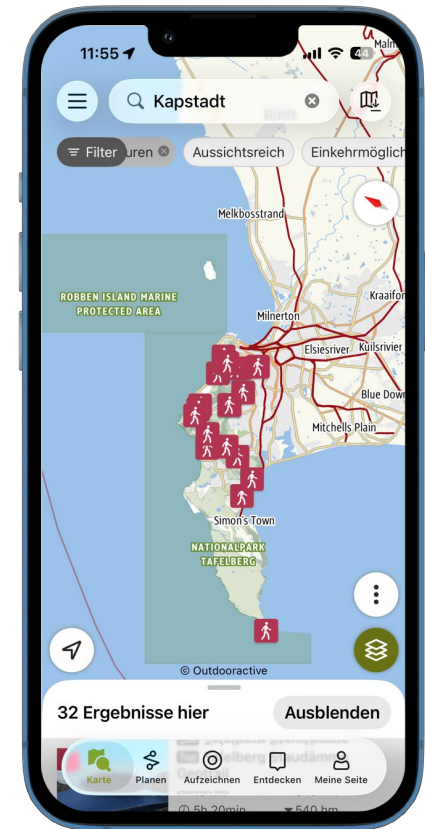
11:55

Malm

Kapstadt

Filter uren

Aussichtsreich

Einkehrmöglich

Melkbosstrand

ROBBEN ISLAND MARINE PROTECTED AREA

Kraaifon

Milnerton

Elsiesriver

Kuilsrivier

Blue Dow

Mitchells Plain

Simon's Town

NATIONALPARK TAFELBERG

© Outdooractive

32 Ergebnisse hier

Ausblenden

Karte

Planen

Aufzeichnen

Entdecken

Meine Seite

5h 20min

540 hm